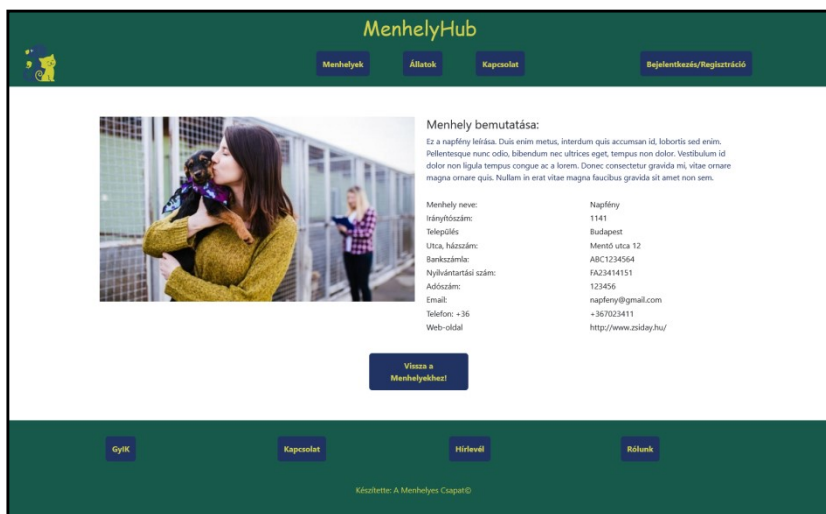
MenhelyHub

Menhelyek Állatok Kapcsolat Bejelentkezés/Regisztráció

Menhely bemutatása:

Ez a napfény leírása. Duis enim metus, interdum quis accumsan id, lobortis sed enim. Pellentesque nunc odio, bibendum nec ultrices eget, tempus non dolor. Vestibulum id dolor non ligula tempus congue ac a lorem. Donec consectetur gravida mi, vitae ornare magna ornare quis. Nullam in erat vitae magna faucibus gravida sit amet non sem.

| | |
|---|---|
| Menhely neve: | Napfény |
| Irányítószám: | 1141 |
| Település | Budapest |
| Utca, házszám: | Mentő utca 12 |
| Bankszámla: | ABC1234564 |
| Nyilvántartási szám: | FA23414151 |
| Adószám: | 123456 |
| Email: | napfeny@gmail.com |
| Telefon: +36 | +367023411 |
| Web-oldal | http://www.zsiday.hu/ |

Vissza a Menhelyekhez!

GyIK Kapcsolat Hírlevél Rólunk

Készítette: A Menhelyes Csapat©